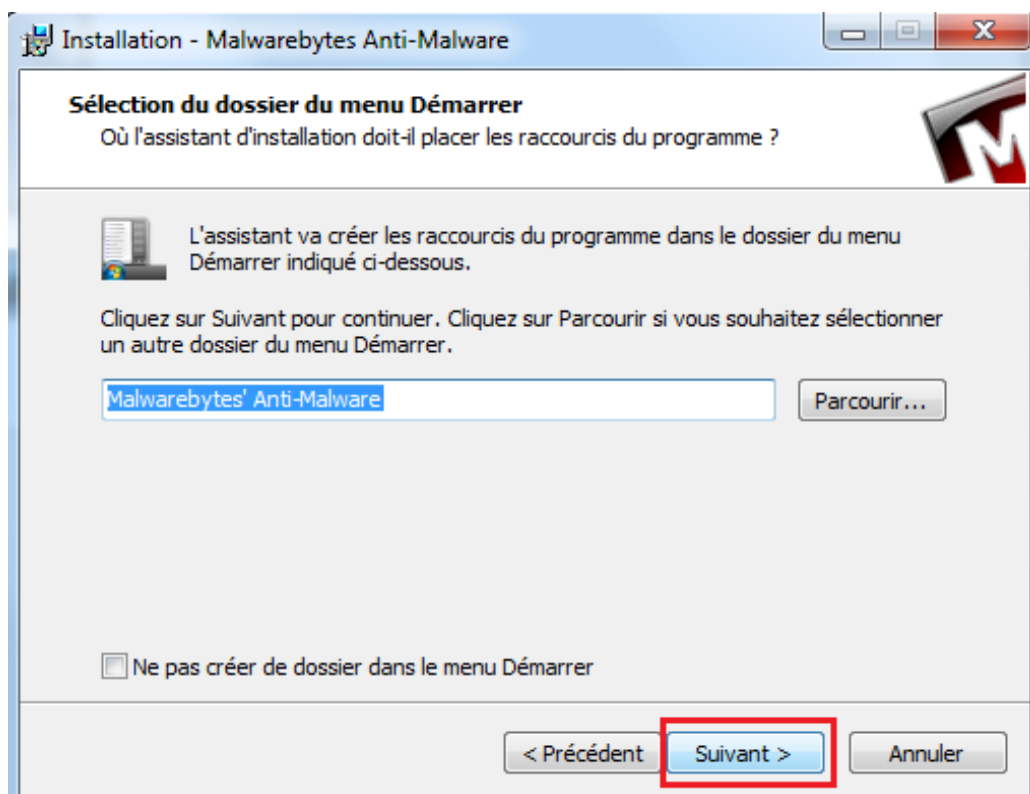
Installation - Malwarebytes Anti-Malware

Sélection du dossier du menu Démarrer
Où l'assistant d'installation doit-il placer les raccourcis du programme ?

L'assistant va créer les raccourcis du programme dans le dossier du menu Démarrer indiqué ci-dessous.

Cliquez sur Suivant pour continuer. Cliquez sur Parcourir si vous souhaitez sélectionner un autre dossier du menu Démarrer.

Malwarebytes' Anti-Malware

Parcourir...

Ne pas créer de dossier dans le menu Démarrer

< Précédent

Suivant >

Annuler